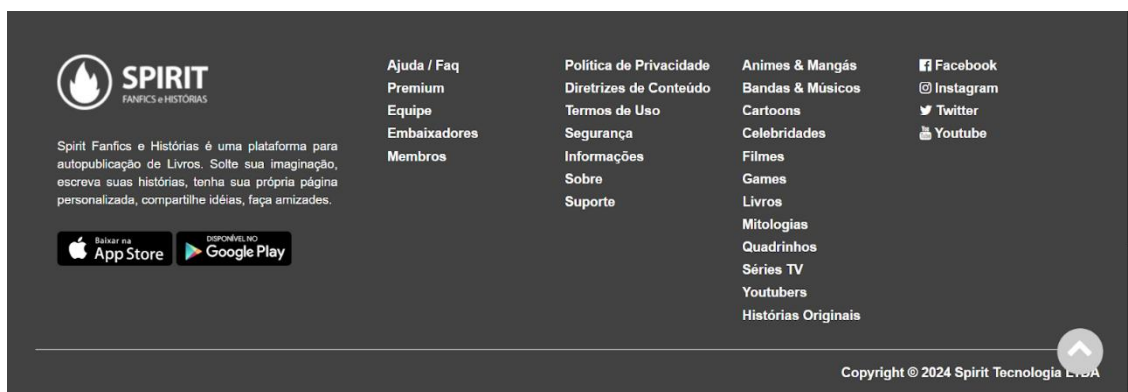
SPIRIT
FANFICS e HISTÓRIAS

Spirit Fanfics e Histórias é uma plataforma para autopublicação de Livros. Solte sua imaginação, escreva suas histórias, tenha sua própria página personalizada, compartilhe idéias, faça amizades.

Baixar na App Store
DISPONÍVEL NO Google Play

Ajuda / Faq
Premium
Equipe
Embaixadores
Membros

Política de Privacidade
Diretrizes de Conteúdo
Termos de Uso
Segurança
Informações
Sobre
Suporte

Animes & Mangás
Bandas & Músicos
Cartoons
Celebridades
Filmes
Games
Livros
Mitologias
Quadrinhos
Séries TV
Youtubers
Histórias Originais

Facebook
Instagram
Twitter
Youtube

Copyright © 2024 Spirit Tecnologia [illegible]